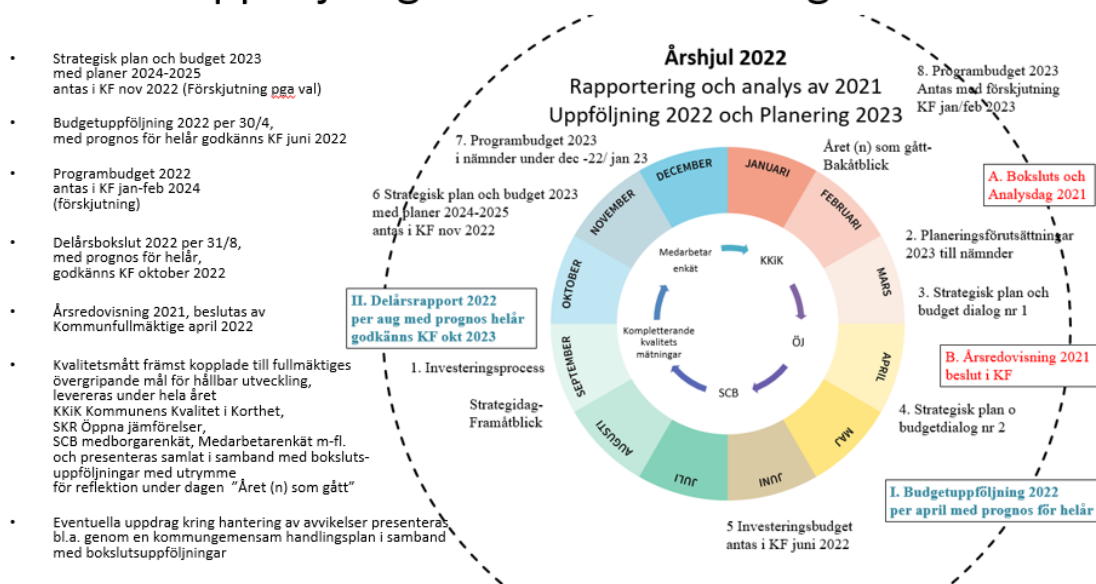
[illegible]

• Strategisk plan och budget 2023 med planer 2024-2025 antas i KF nov 2022 (Förskjutning pga val)

• Budgetuppföljning 2022 per 30/4, med prognos för helår godkänns KF juni 2022

• Programbudget 2022 antas i KF jan-feb 2024 (förskjutning)

• Delårsbokslut 2022 per 31/8, med prognos för helår, godkänns KF oktober 2022

• Årsredovisning 2021, beslutas av Kommunfullmäktige april 2022

• Kvalitetsmått främst kopplade till fullmäktiges övergripande mål för hållbar utveckling, levereras under hela året KKiK Kommunens Kvalitet i Korthet, SKR Öppna jämförelser, SCB medborgarenkät, Medarbetarenkät m-fl. och presenteras samlat i samband med boksluts-uppföljningar med utrymme för reflektion under dagen "Året (n) som gått"

• Eventuella uppdrag kring hantering av avvikelser presenteras bl.a. genom en kommungemensam handlingsplan i samband med bokslutsuppföljningar

Årshjul 2022
Rapportering och analys av 2021
Uppföljning 2022 och Planering 2023

8. Programbudget 2023 Antas med förskjutning KF jan/feb 2023

7. Programbudget 2023 i nämnder under dec -22/ jan 23

Året (n) som gått-Bakåtblick

A. Boksluts och Analysdag 2021

6 Strategisk plan och budget 2023 med planer 2024-2025 antas i KF nov 2022

2. Planeringsförutsättningar 2023 till nämnder

3. Strategisk plan och budget dialog nr 1

II. Delårsrapport 2022 per aug med prognos helår godkänns KF okt 2023

B. Årsredovisning 2021 beslut i KF

1. Investeringsprocess

Strategidag-Framåtblick

4. Strategisk plan o budgetdialog nr 2

I. Budgetuppföljning 2022 per april med prognos för helår

5 Investeringsbudget antas i KF juni 2022

JANUARI
FEBRUARI
MARS
APRIL
MAJ
JUNI
JULI
AUGUSTI
SEPTEMBER
OKTOBER
NOVEMBER
DECEMBER

Medarbetar enkät
KKiK
ÖJ
SCB
Kompletterande kvalitets mätningar